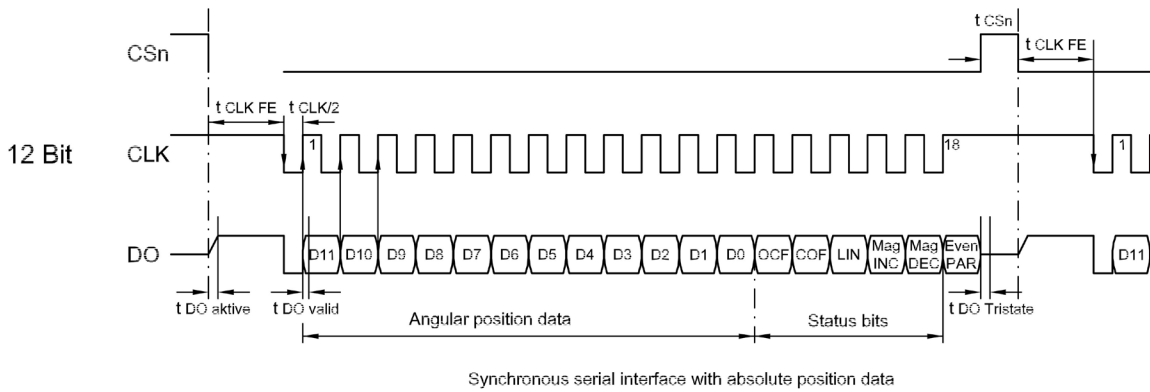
t CSn

CSn

t CLK FE

t CLK FE

t CLK/2

12 Bit

CLK

1

18

1

DO

D11 D10 D9 D8 D7 D6 D5 D4 D3 D2 D1 D0 OCF COF LIN Mag INC Mag DEC Even PAR

D11

t DO aktive

t DO valid

t DO Tristate

Angular position data

Status bits

Synchronous serial interface with absolute position data